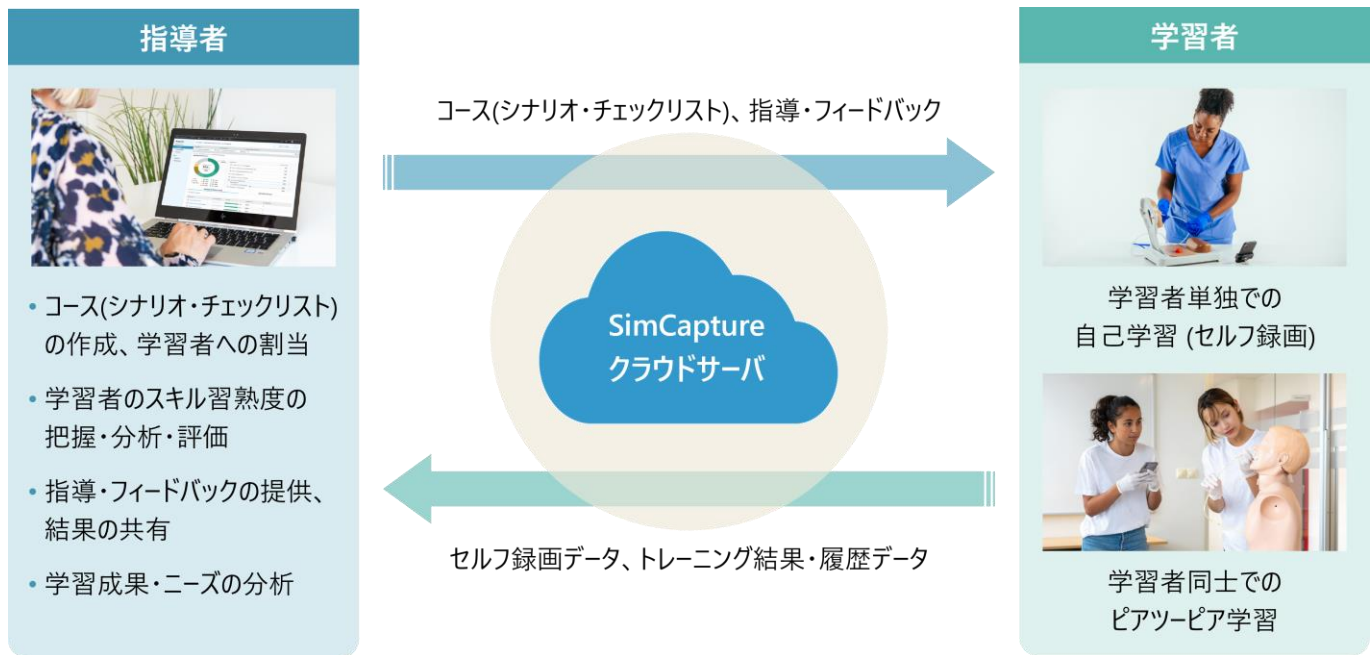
指導者

• コース(シナリオ・チェックリスト)の作成、学習者への割当

• 学習者のスキル習熟度の把握・分析・評価

• 指導・フィードバックの提供、結果の共有

• 学習成果・ニーズの分析

コース(シナリオ・チェックリスト)、指導・フィードバック

SimCapture
クラウドサーバ

セルフ録画データ、トレーニング結果・履歴データ

学習者

学習者単独での
自己学習 (セルフ録画)

学習者同士での
ピアツーピア学習